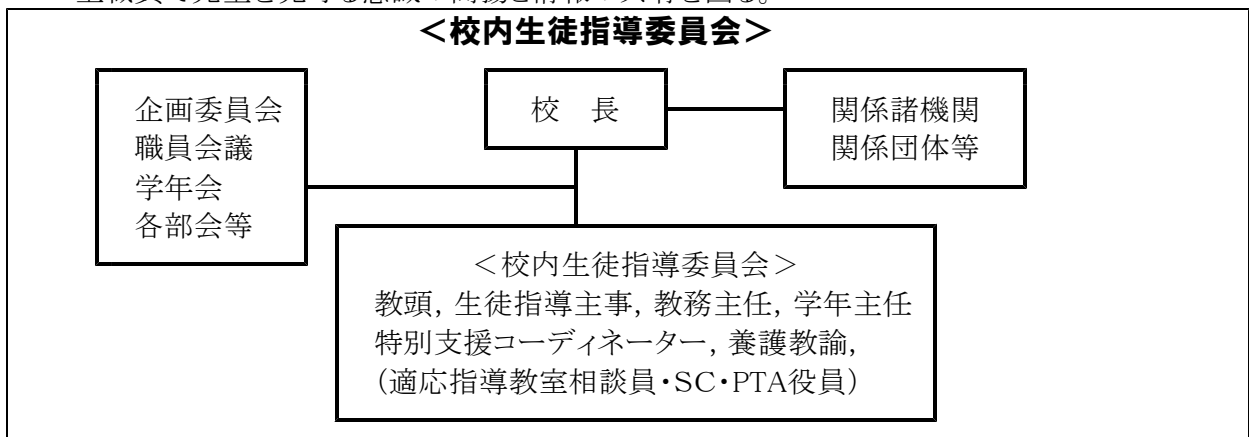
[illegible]

＜校内生徒指導委員会＞

企画委員会
職員会議
学年会
各部会等

校　長

関係諸機関
関係団体等

＜校内生徒指導委員会＞
教頭, 生徒指導主事, 教務主任, 学年主任
特別支援コーディネーター, 養護教諭,
（適応指導教室相談員・SC・PTA役員）